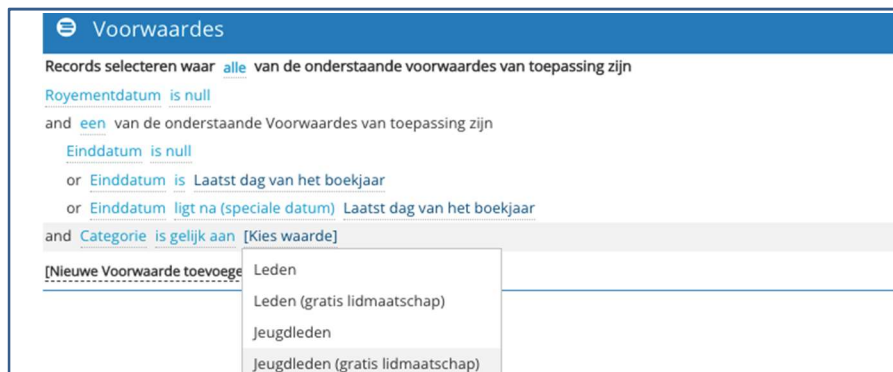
Voorwaardes

Records selecteren waar alle van de onderstaande voorwaardes van toepassing zijn

Royementdatum is null

and een van de onderstaande Voorwaardes van toepassing zijn

Einddatum is null

or Einddatum is Laatst dag van het boekjaar

or Einddatum ligt na (speciale datum) Laatst dag van het boekjaar

and Categorie is gelijk aan [Kies waarde]

[Nieuwe Voorwaarde toevoege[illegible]

Leden

Leden (gratis lidmaatschap)

Jeugdleden

Jeugdleden (gratis lidmaatschap)